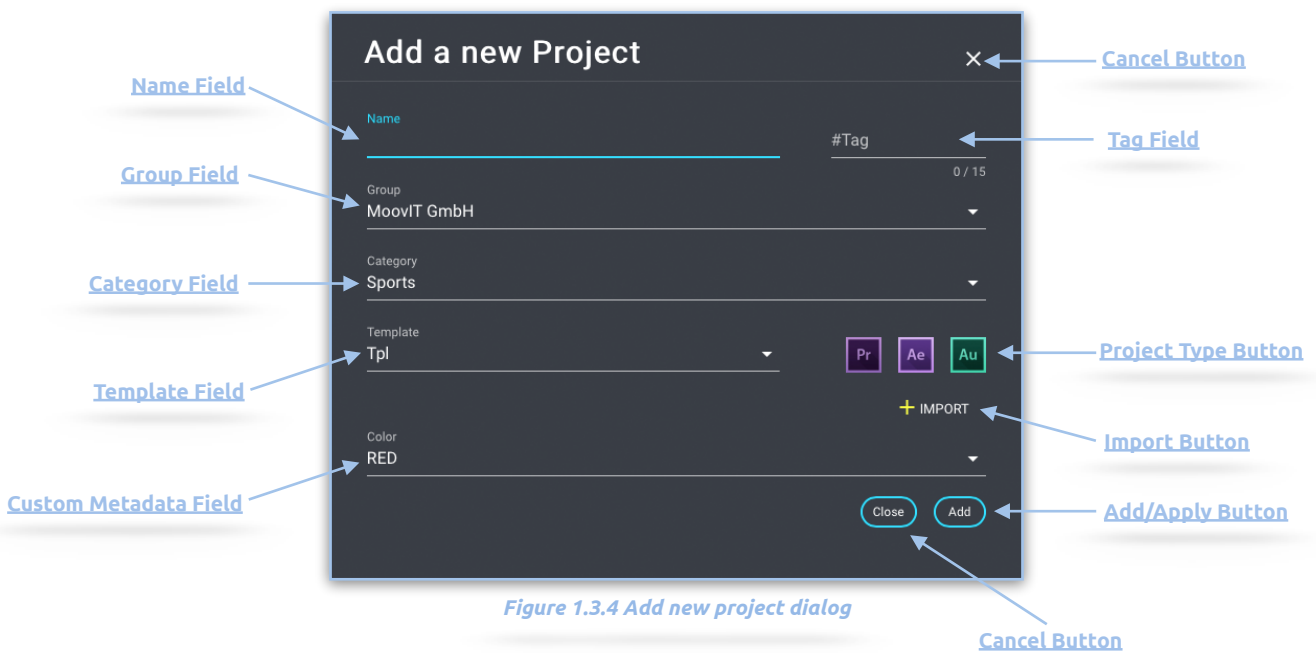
Add a new Project

×

Cancel Button

Name Field

Name

#Tag

Tag Field

0 / 15

Group Field

Group
MoovIT GmbH

Category Field

Category
Sports

Template
Tpl

Pr Ae Au

Project Type Button

Template Field

+ IMPORT

Import Button

Color
RED

Custom Metadata Field

Close Add

Add/Apply Button

Figure 1.3.4 Add new project dialog

Cancel Button